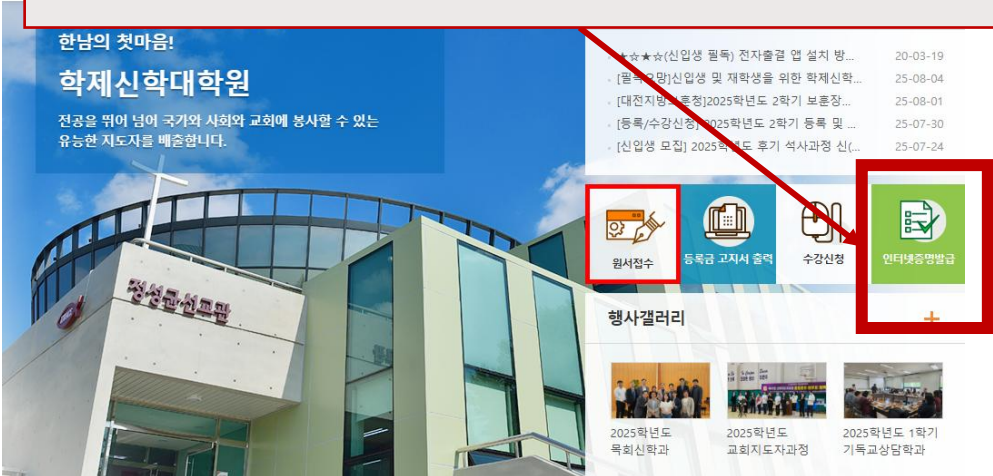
한남의 첫마음!

학제신학대학원

전공을 뛰어 넘어 국가와 사회와 교회에 봉사할 수 있는 유능한 지도자를 배출합니다.

정성균선교관

★☆★☆(신입생 필독) 전자출결 앱 설치 방... 20-03-19
[필독?망]신입생 및 재학생을 위한 학제신학... 25-08-04
[대전지망보훈청]2025학년도 2학기 보훈장... 25-08-01
[등록/수강신청]2025학년도 2학기 등록 및 ... 25-07-30
[신입생 모집] 2025학년도 후기 석사과정 신(... 25-07-24

원서접수
등록금 고지서 출력
수강신청
인터넷증명발급

행사갤러리
+

2025학년도 목회신학과
2025학년도 교회지도자과정
2025학년도 1학기 기독교상담학과